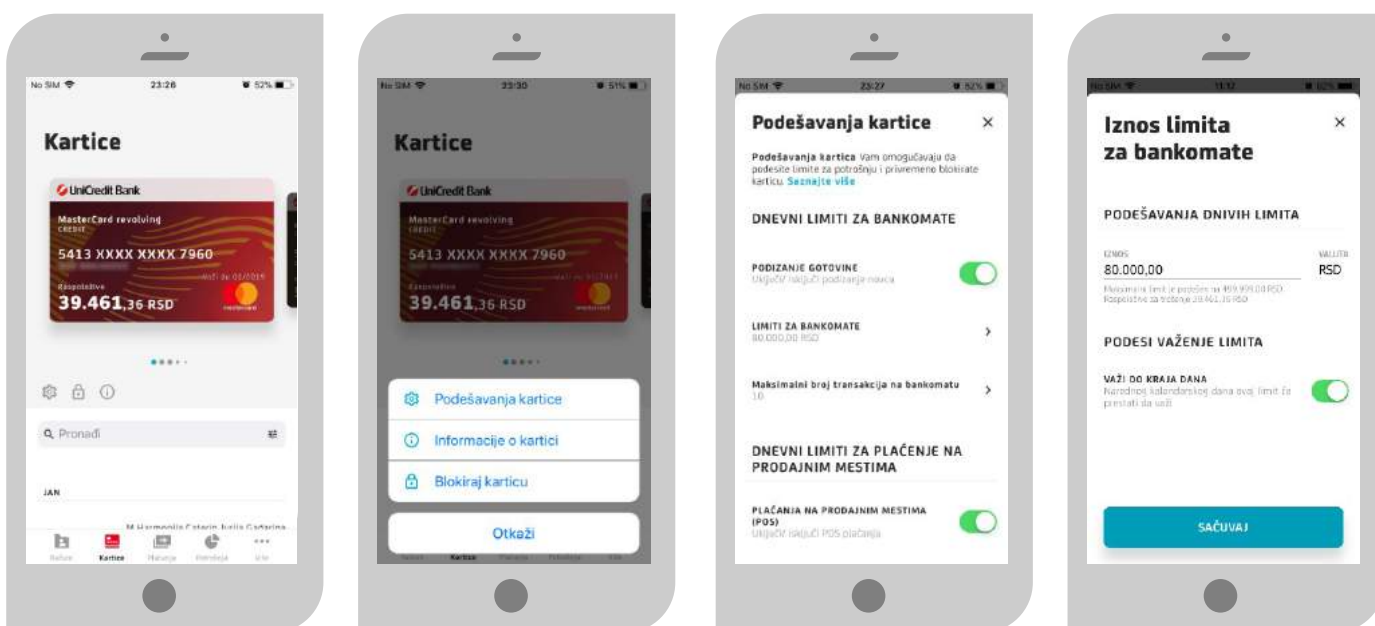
No SIM 23:28 52%

Kartice

UniCredit Bank
MasterCard revolving
CREDIT
5413 XXXX XXXX 7960
Važi do 01/2019
Raspoloživo
39.461,36 RSD

Q Pronađi

JAN

M Harmonija Catering Julija Gartarina

Računi Kartice Plaćanja Potrošnja Više

No SIM 23:30 51%

Kartice

UniCredit Bank
MasterCard revolving
CREDIT
5413 XXXX XXXX 7960
Raspoloživo
39.461,36 RSD

Podešavanja kartice
Informacije o kartici
Blokiraj karticu

Otkaži

No SIM 23:27 52%

Podešavanja kartice ×

Podešavanja kartica Vam omogućavaju da podesite limite za potrošnju i privremeno blokirate karticu. Saznajte više

DNEVNI LIMITI ZA BANKOMATE

PODIZANJE GOTOVINE
Uključi/ isključi podizanje novca

LIMITI ZA BANKOMATE
80.000,00 RSD

Maksimalni broj transakcija na bankomatu
10

DNEVNI LIMITI ZA PLAĆENJE NA PRODAJNIM MESTIMA

PLAĆANJA NA PRODAJNIM MESTIMA (POS)
Uključi/ isključi POS plaćanja

No SIM 11:17

Iznos limita za bankomate ×

PODEŠAVANJA DNIVIH LIMITA

IZNOS
80.000,00
VALUTA
RSD
Maksimalni limit je podešen na 499.999,00 RSD. Raspoloživo za trošenje 39.461,36 RSD

PODESI VAŽENJE LIMITA

VAŽI DO KRAJA DANA
Narednog kalendarskog dana ovaj limit će prestati da važi

SAČUVAJ